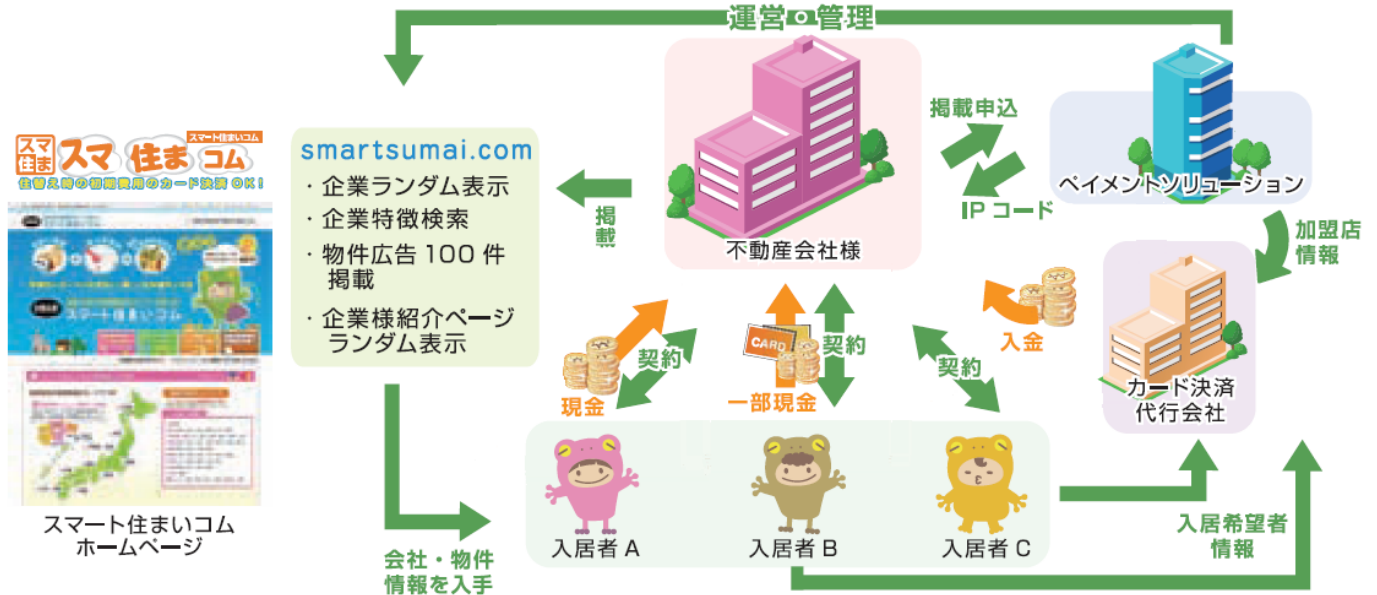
運営・管理

スマ住ま スマ住まコム スマート住まいコム
住替え時の初期費用のカード決済OK!

スマート住まいコム
ホームページ

smartsumai.com
・企業ランダム表示
・企業特徴検索
・物件広告 100 件掲載
・企業様紹介ページランダム表示

掲載

不動産会社様

掲載申込
IP コード

ペイメントソリューション

加盟店情報

カード決済代行会社

入金

契約
現金

CARD
一部現金
契約

契約

入居者 A
入居者 B
入居者 C

会社・物件情報を入手

入居希望者情報